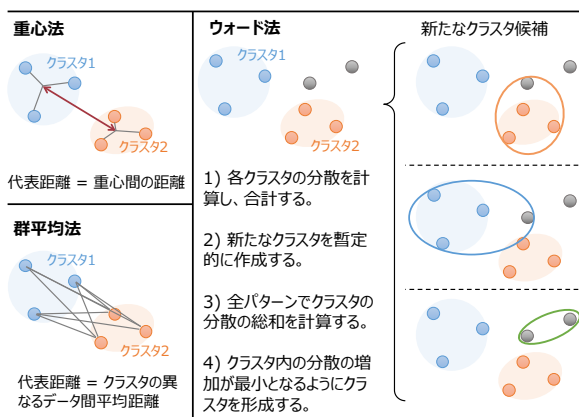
重心法

クラスタ1

クラスタ2

代表距離 = 重心間の距離

群平均法

クラスタ1

クラスタ2

代表距離 = クラスタの異なるデータ間平均距離

ウォード法

クラスタ1

クラスタ2

1) 各クラスタの分散を計算し、合計する。

2) 新たなクラスタを暫定的に作成する。

3) 全パターンでクラスタの分散の総和を計算する。

4) クラスタ内の分散の増加が最小となるようにクラスタを形成する。

新たなクラスタ候補